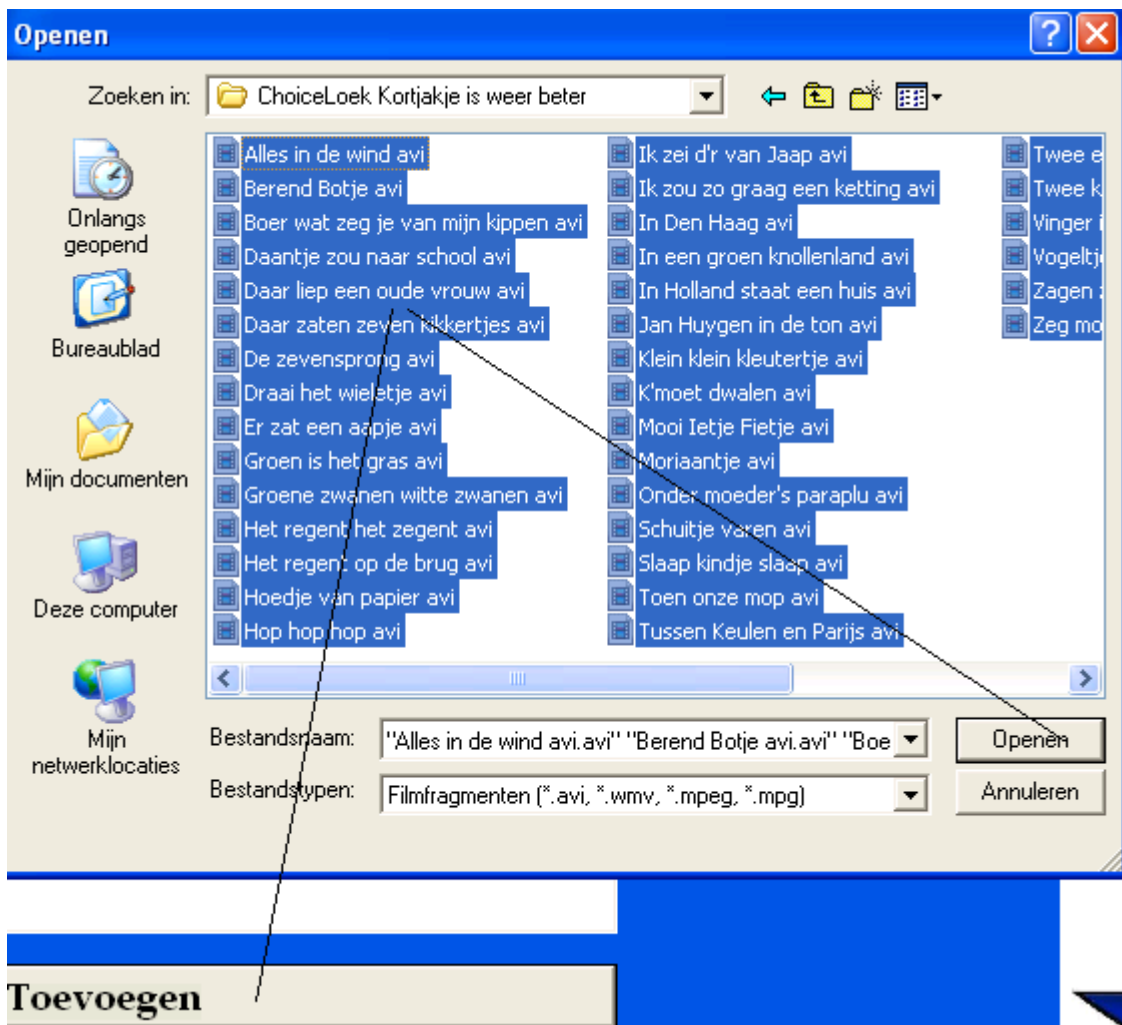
Openen

Zoeken in: ChoiceLoek Kortjakje is weer beter

Onlangs geopend

Bureaublad

Mijn documenten

Deze computer

Mijn netwerklocaties

Alles in de wind avi
Berend Botje avi
Boer wat zeg je van mijn kippen avi
Daantje zou naar school avi
Daar liep een oude vrouw avi
Daar zaten zeven kikkertjes avi
De zevensprong avi
Draai het wieltje avi
Er zat een aapje avi
Groen is het gras avi
Groene zwanen witte zwanen avi
Het regent het zegent avi
Het regent op de brug avi
Hoedje van papier avi
Hop hop hop avi

Ik zei d'r van Jaap avi
Ik zou zo graag een ketting avi
In Den Haag avi
In een groen knollenland avi
In Holland staat een huis avi
Jan Huygen in de ton avi
Klein klein kleutertje avi
K'moet dwalen avi
Mooi Ietje Fietje avi
Moriaantje avi
Onder moeder's paraplu avi
Schuitje varen avi
Slaap kindje slaap avi
Toen onze mop avi
Tussen Keulen en Parijs avi

Twee e
Twee k
Vinger i
Vogeltj
Zagen
Zeg mo

Bestandsnaam: "Alles in de wind avi.avi" "Berend Botje avi.avi" "Boe

Bestandstypen: Filmfragmenten (*.avi, *.wmv, *.mpeg, *.mpg)

Openen

Annuleren

Toevoegen